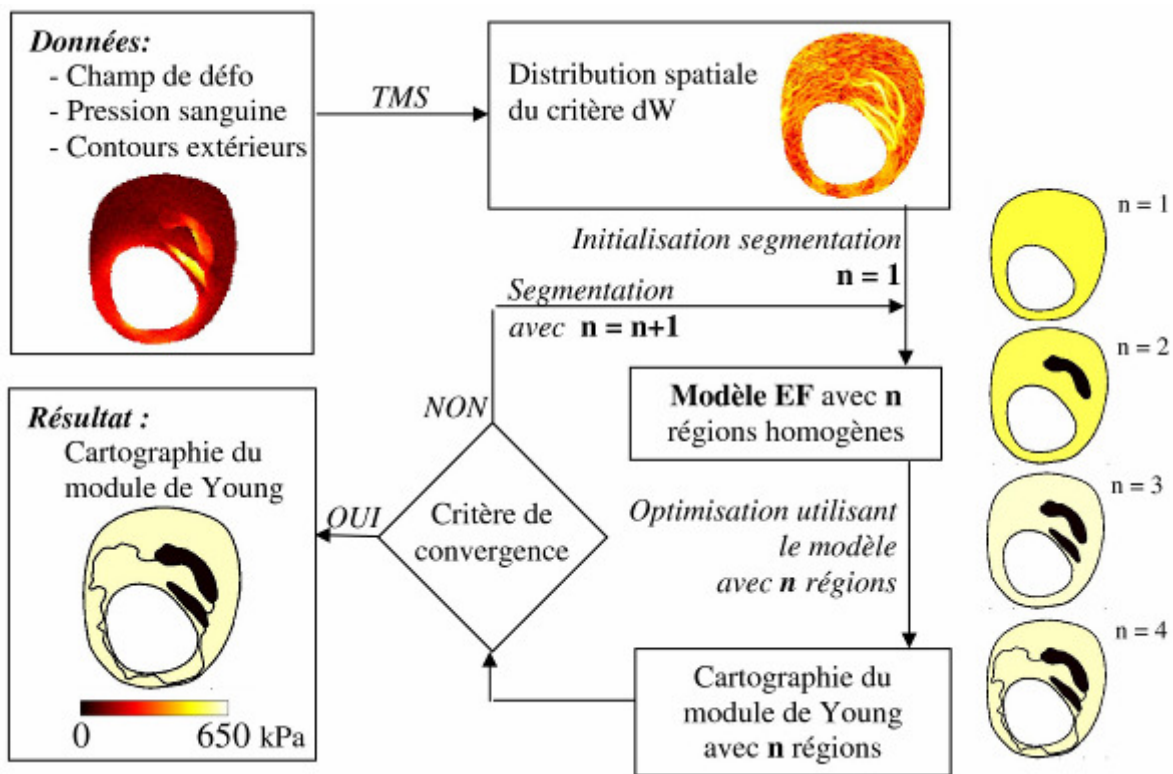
**Données:**
- Champ de défo
- Pression sanguine
- Contours extérieurs

*TMS*

Distribution spatiale du critère dW

*Initialisation segmentation*
**n = 1**

*Segmentation avec* **n = n+1**

n = 1

n = 2

n = 3

n = 4

**Modèle EF** avec **n** régions homogènes

*NON*

**Résultat :**
Cartographie du module de Young

*OUI*

Critère de convergence

*Optimisation utilisant le modèle avec* ***n*** *régions*

0 650 kPa

Cartographie du module de Young avec **n** régions